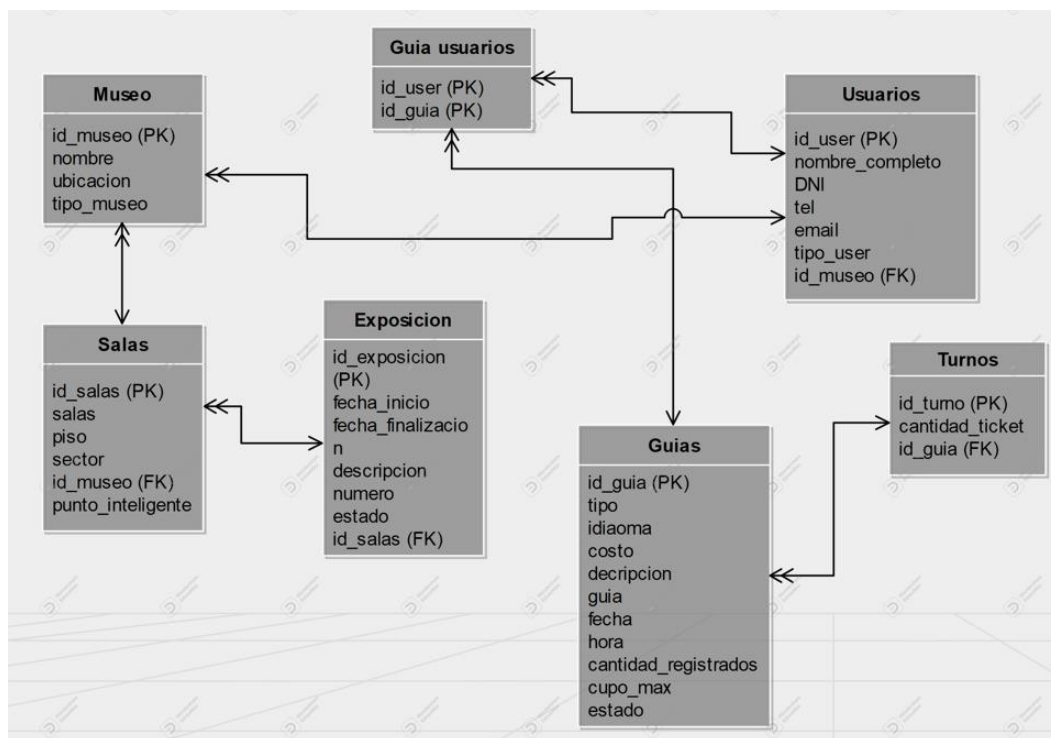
Guia usuarios
id_user (PK)
id_guia (PK)

Museo
id_museo (PK)
nombre
ubicacion
tipo_museo

Usuarios
id_user (PK)
nombre_completo
DNI
tel
email
tipo_user
id_museo (FK)

Salas
id_salas (PK)
salas
piso
sector
id_museo (FK)
punto_inteligente

Exposicion
id_exposicion (PK)
fecha_inicio
fecha_finalizacion
descripcion
numero
estado
id_salas (FK)

Turnos
id_turno (PK)
cantidad_ticket
id_guia (FK)

Guias
id_guia (PK)
tipo
idiaoma
costo
decripcion
guia
fecha
hora
cantidad_registrados
cupo_max
estado